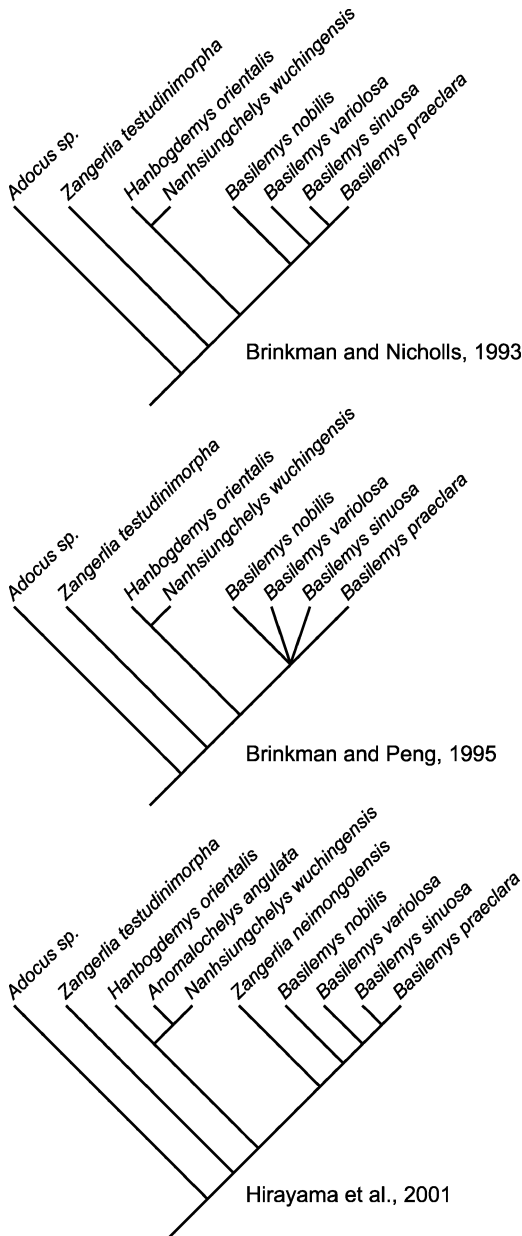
Adocus sp.
Zangerlia testudinimorpha
Hanbogdemys orientalis
Nanhsiungchelys wuchingensis
Basilemys nobilis
Basilemys variolosa
Basilemys sinuosa
Basilemys praeclara

Brinkman and Nicholls, 1993

Adocus sp.
Zangerlia testudinimorpha
Hanbogdemys orientalis
Nanhsiungchelys wuchingensis
Basilemys nobilis
Basilemys variolosa
Basilemys sinuosa
Basilemys praeclara

Brinkman and Peng, 1995

Adocus sp.
Zangerlia testudinimorpha
Hanbogdemys orientalis
Anomalochelys angulata
Nanhsiungchelys wuchingensis
Zangerlia neimongolensis
Basilemys nobilis
Basilemys variolosa
Basilemys sinuosa
Basilemys praeclara

Hirayama et al., 2001